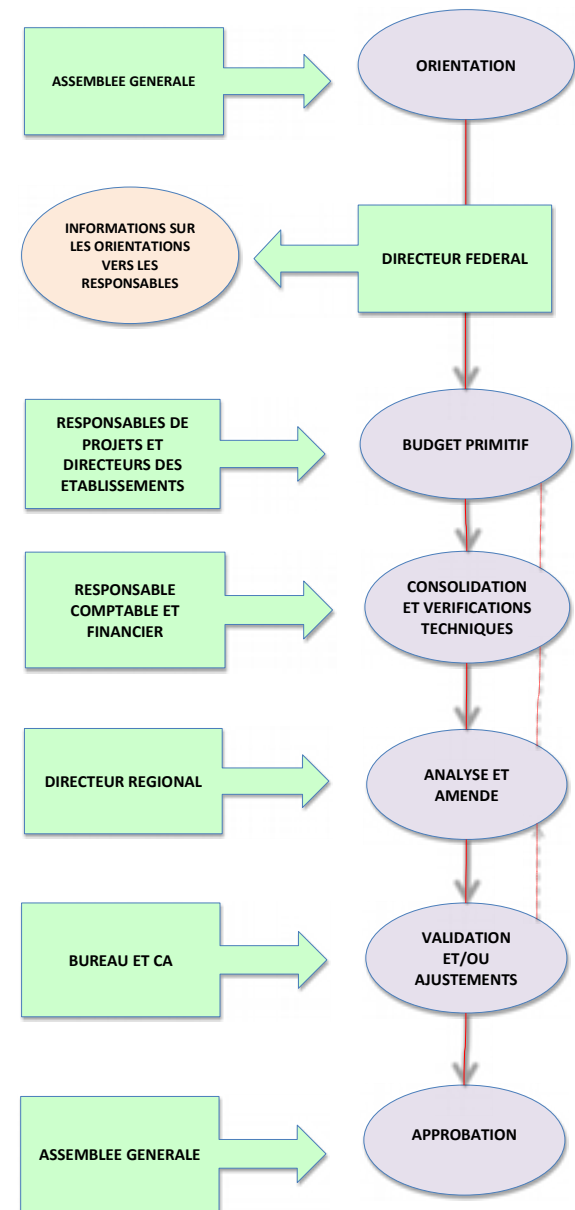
ASSEMBLEE GENERALE

ORIENTATION

INFORMATIONS SUR LES ORIENTATIONS VERS LES RESPONSABLES

DIRECTEUR FEDERAL

RESPONSABLES DE PROJETS ET DIRECTEURS DES ETABLISSEMENTS

BUDGET PRIMITIF

RESPONSABLE COMPTABLE ET FINANCIER

CONSOLIDATION ET VERIFICATIONS TECHNIQUES

DIRECTEUR REGIONAL

ANALYSE ET AMENDE

BUREAU ET CA

VALIDATION ET/OU AJUSTEMENTS

ASSEMBLEE GENERALE

APPROBATION